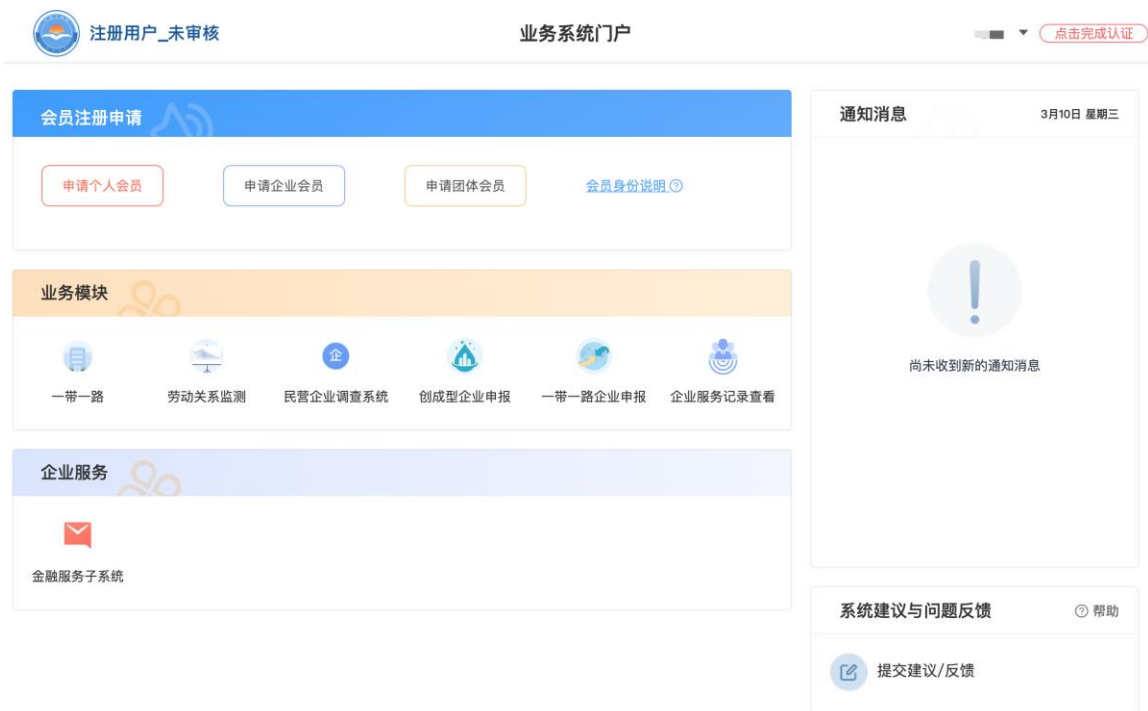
注册用户_未审核

业务系统门户

点击完成认证

会员注册申请

申请个人会员
申请企业会员
申请团体会员
会员身份说明 ⓘ

业务模块

一带一路
劳动关系监测
民营企业调查系统
创成型企业申报
一带一路企业申报
企业服务记录查看

企业服务

金融服务子系统

通知消息
3月10日 星期三

尚未收到新的通知消息

系统建议与问题反馈
ⓘ 帮助

提交建议/反馈